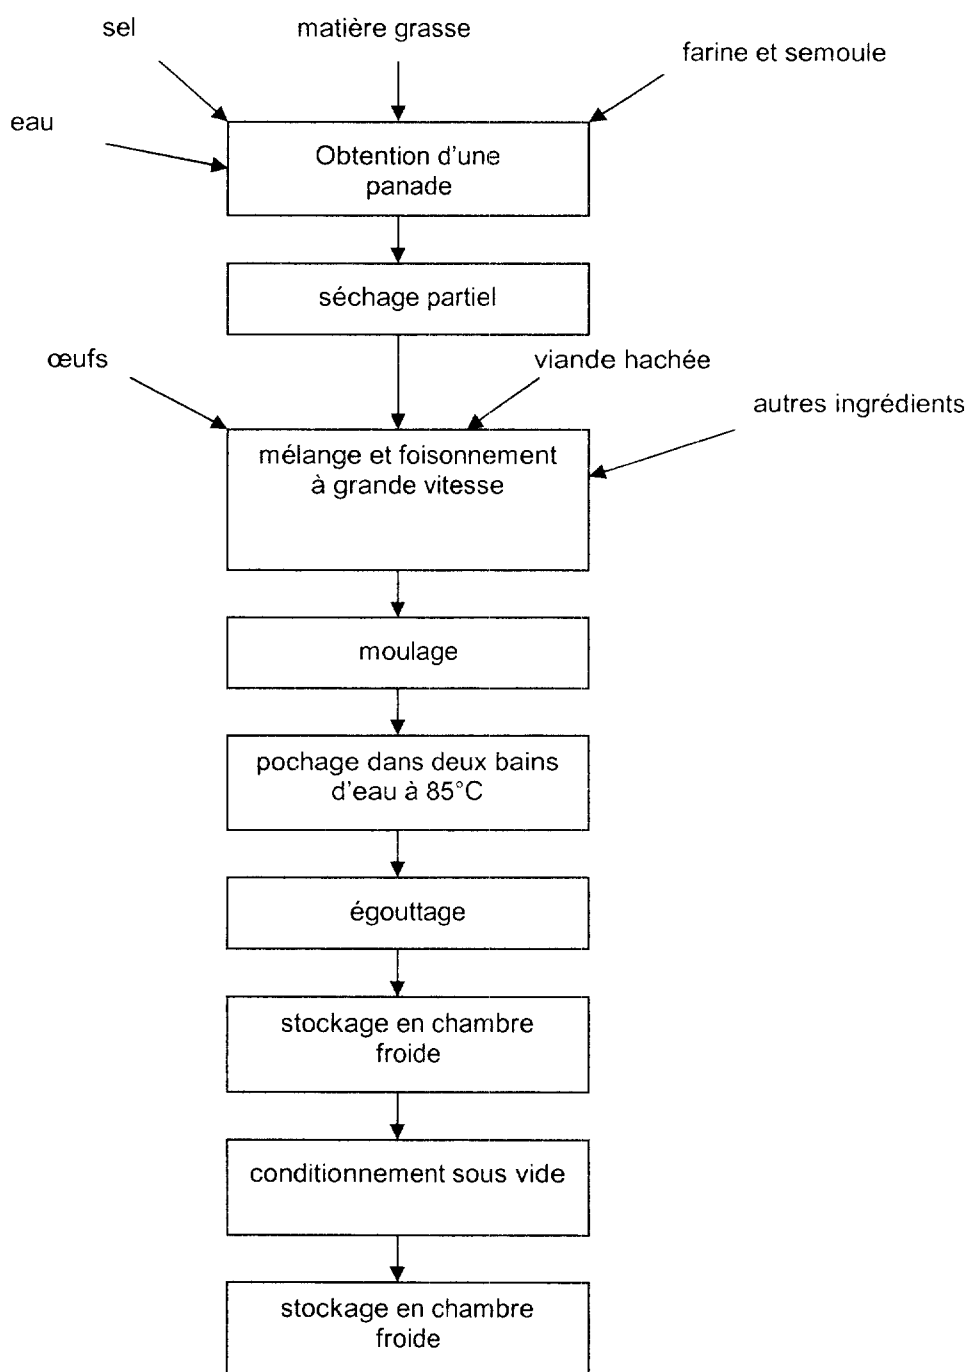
sel

matière grasse

farine et semoule

eau

Obtention d'une panade

séchage partiel

œufs

viande hachée

autres ingrédients

mélange et foisonnement à grande vitesse

moulage

pochage dans deux bains d'eau à 85°C

égouttage

stockage en chambre froide

conditionnement sous vide

stockage en chambre froide